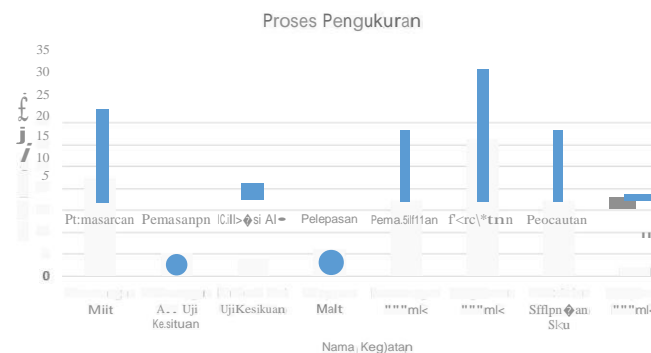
Proses Pengukuran

35
30
25
20
15
10
5
0

£
j
/

Pt:masarcan
Pemasanpn
lCill>�si Al•
Pelepasan
Pema.5ilf11an
f'<rc\*tnn
Peocautan

Miit
A.. Uji Kesituan
UjiKesikuan
Malt
"""ml<
"""ml<
Sfflpn�an Sku
"""ml<

Nama Keg)atan